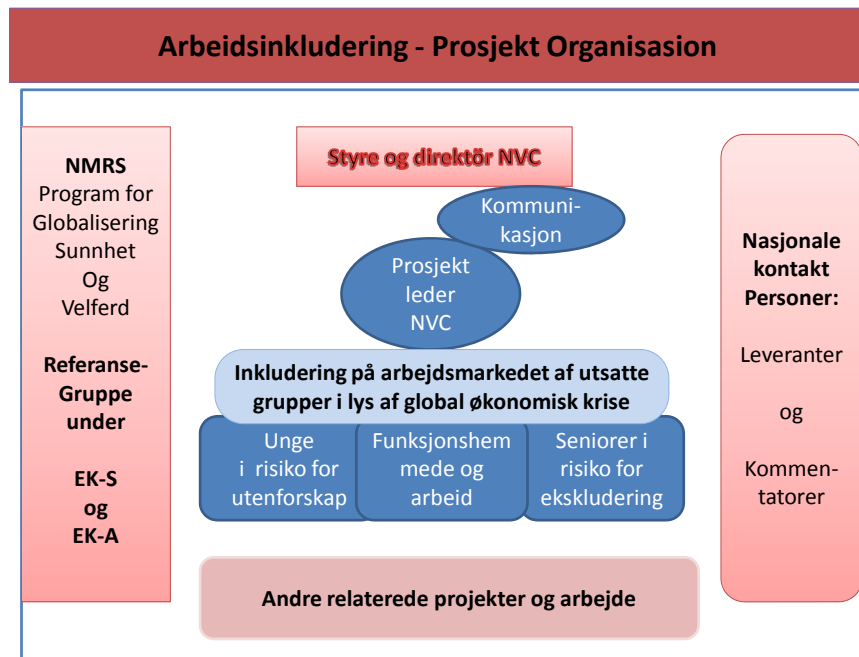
Arbeidsinkludering - Prosjekt Organisasion

NMRS
Program for Globalisering Sunnhet Og Velferd

Referanse-Gruppe under

EK-S og EK-A

Styre og direktör NVC

Kommunikasjon

Prosjekt leder NVC

Inkludering på arbejdsmarkedet af utsatte grupper i lys af global økonomisk krise

Unge i risiko for utenforskap

Funksjonshemmede og arbeid

Seniorer i risiko for ekskludering

Andre relaterede projekter og arbejde

Nasjonale kontakt Personer:

Leveranter

og

Kommentatorer